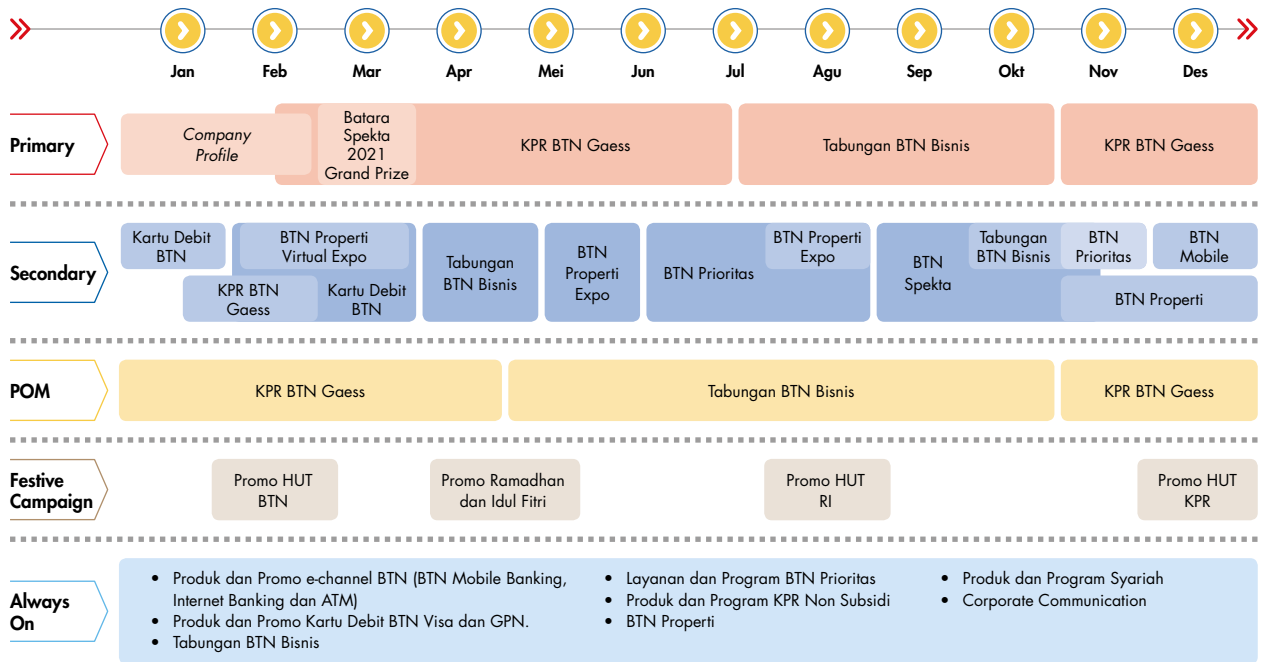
Jan Feb Mar Apr Mei Jun Jul Agu Sep Okt Nov Des

Primary

Company Profile

Batara Spekta 2021 Grand Prize

KPR BTN Gaess

Tabungan BTN Bisnis

KPR BTN Gaess

Secondary

Kartu Debit BTN

BTN Properti Virtual Expo

KPR BTN Gaess

Kartu Debit BTN

Tabungan BTN Bisnis

BTN Properti Expo

BTN Prioritas

BTN Properti Expo

BTN Spekta

Tabungan BTN Bisnis

BTN Prioritas

BTN Mobile

BTN Properti

POM

KPR BTN Gaess

Tabungan BTN Bisnis

KPR BTN Gaess

Festive Campaign

Promo HUT BTN

Promo Ramadhan dan Idul Fitri

Promo HUT RI

Promo HUT KPR

Always On

• Produk dan Promo e-channel BTN (BTN Mobile Banking, Internet Banking dan ATM)
• Produk dan Promo Kartu Debit BTN Visa dan GPN.
• Tabungan BTN Bisnis

• Layanan dan Program BTN Prioritas
• Produk dan Program KPR Non Subsidi
• BTN Properti

• Produk dan Program Syariah
• Corporate Communication